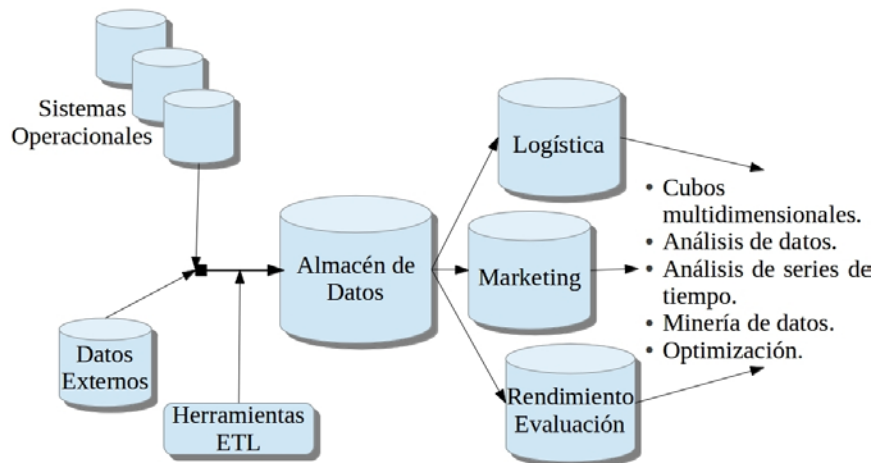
Sistemas Operacionales

Datos Externos

Herramientas ETL

Almacén de Datos

Logística

Marketing

Rendimiento Evaluación

- Cubos multidimensionales.
- Análisis de datos.
- Análisis de series de tiempo.
- Minería de datos.
- Optimización.